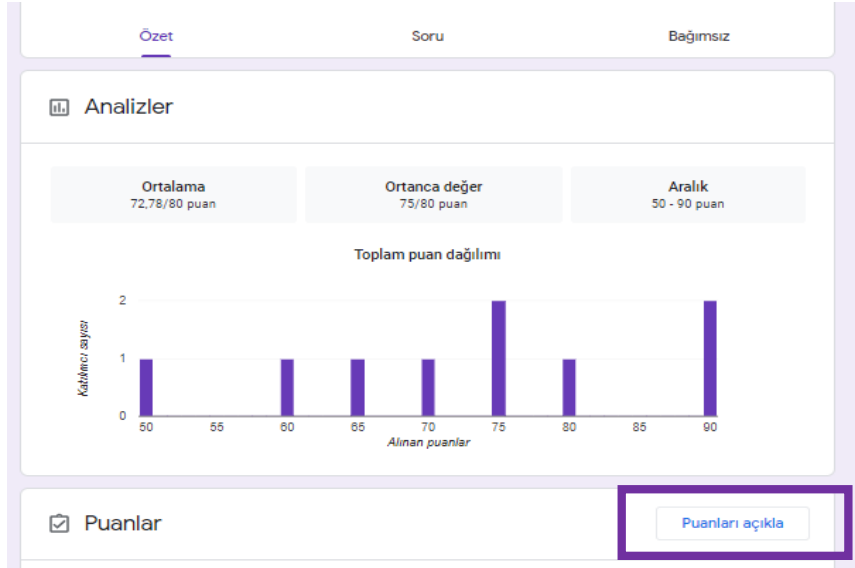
Özet Soru Bağımsız

Analizler

Ortalama
72,78/80 puan

Ortanca değer
75/80 puan

Aralık
50 - 90 puan

Toplam puan dağılımı

2
1
0

Katılımcı sayısı

50 55 60 65 70 75 80 85 90

Alınan puanlar

Puanlar

Puanları açıkla